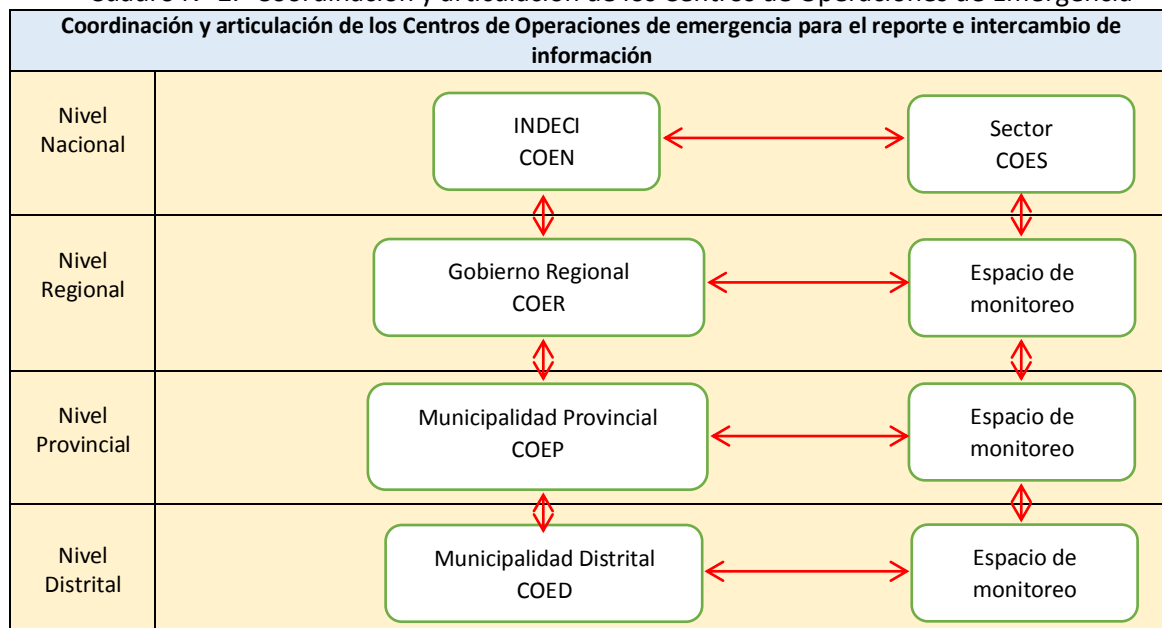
Cuadro N° 2. Coordinación y articulación de los Centros de Operaciones de Emergencia

Coordinación y articulación de los Centros de Operaciones de emergencia para el reporte e intercambio de información

Nivel Nacional

INDECI
COEN

Sector
COES

Nivel Regional

Gobierno Regional
COER

Espacio de monitoreo

Nivel Provincial

Municipalidad Provincial
COEP

Espacio de monitoreo

Nivel Distrital

Municipalidad Distrital
COED

Espacio de monitoreo